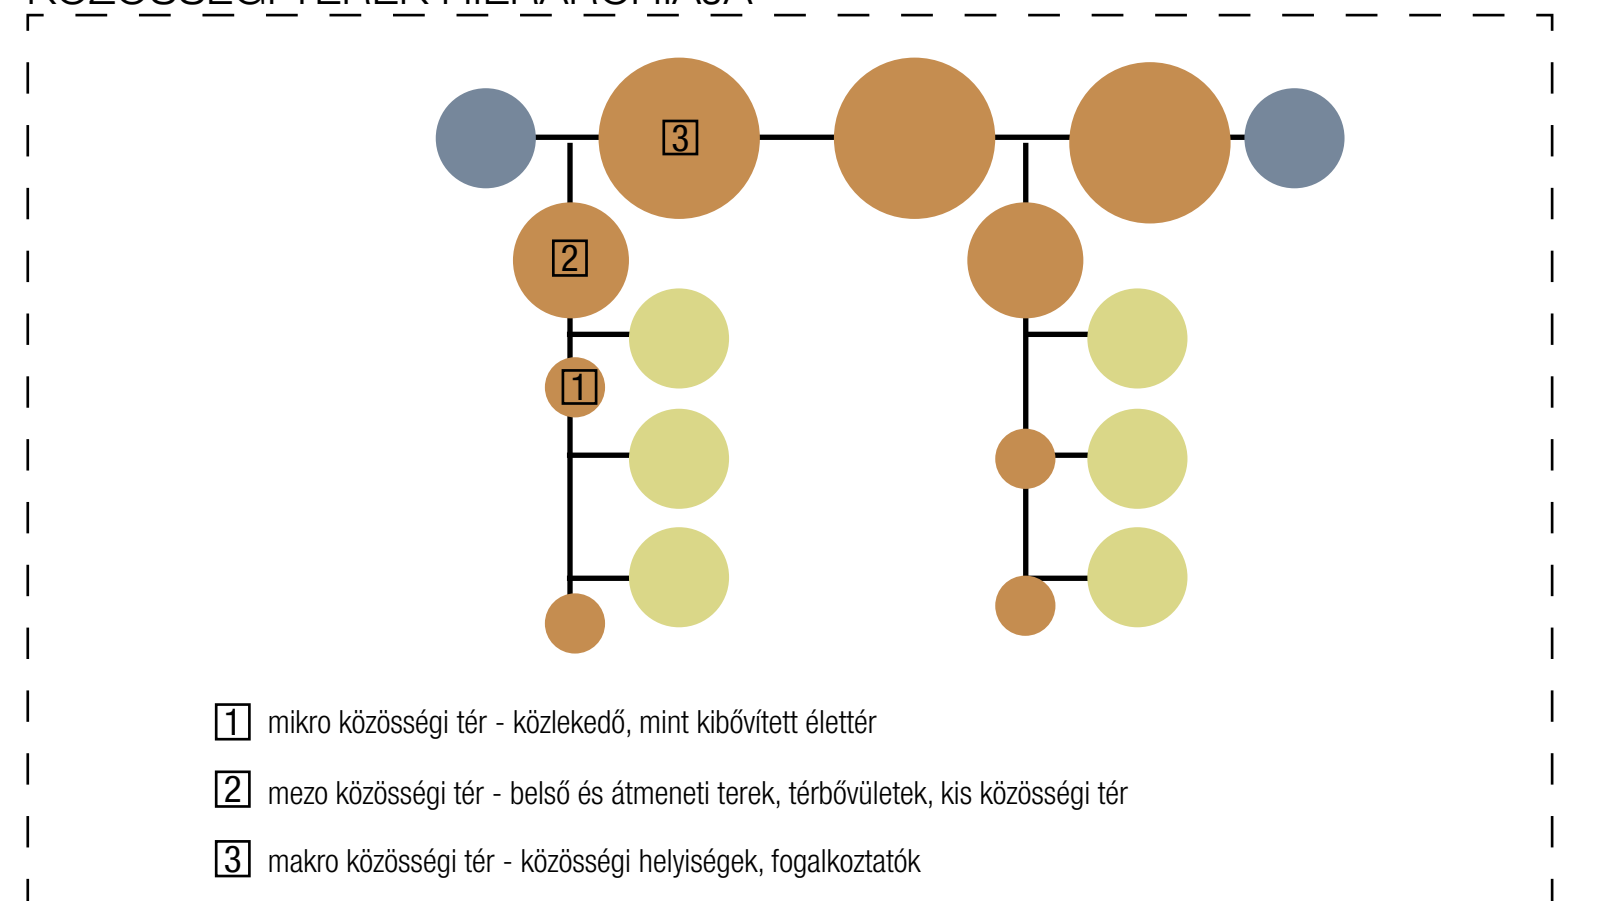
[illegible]

3

2

1

1 mikro közösségi tér - közlekedő, mint kibővített élettér

2 mezo közösségi tér - belső és átmeneti terek, térbővületek, kis közösségi tér

3 makro közösségi tér - közösségi helyiségek, fogalkoztatók